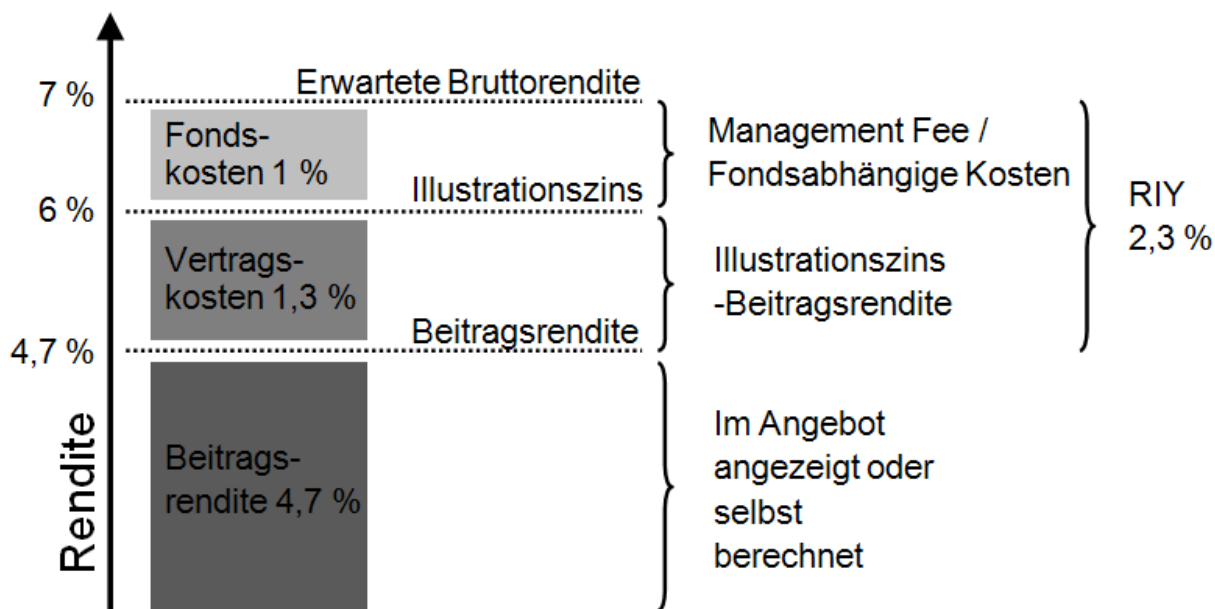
7 %

Erwartete Bruttorendite

Fondskosten 1 %

Illustrationszins

Management Fee / Fondsabhängige Kosten

RIY 2,3 %

6 %

Vertragskosten 1,3 %

Beitragsrendite

Illustrationszins -Beitragsrendite

4,7 %

Rendite

Beitragsrendite 4,7 %

Im Angebot angezeigt oder selbst berechnet